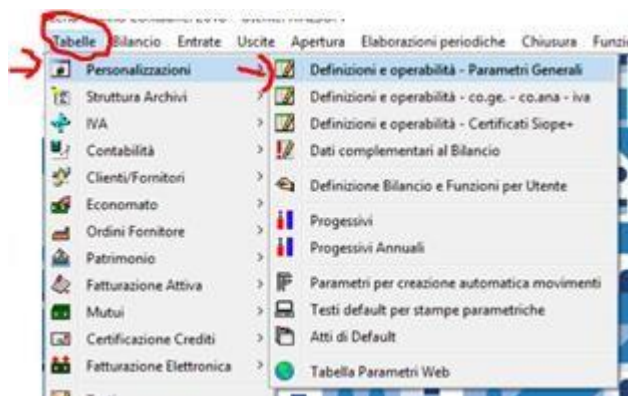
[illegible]
Tabelle Bilancio Entrate Uscite Apertura Elaborazioni periodiche Chiusura Funzi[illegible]

Personalizzazioni
Struttura Archivi
IVA
Contabilità
Clienti/Fornitori
Economato
Ordini Fornitore
Patrimonio
Fatturazione Attiva
Mutui
Certificazione Crediti
Fatturazione Elettronica

Definizioni e operabilità - Parametri Generali
Definizioni e operabilità - co.ge. - co.ana - iva
Definizioni e operabilità - Certificati Siope+
Dati complementari al Bilancio
Definizione Bilancio e Funzioni per Utente
Progessivi
Progessivi Annuali
Parametri per creazione automatica movimenti
Testi default per stampe parametriche
Atti di Default
Tabella Parametri Web